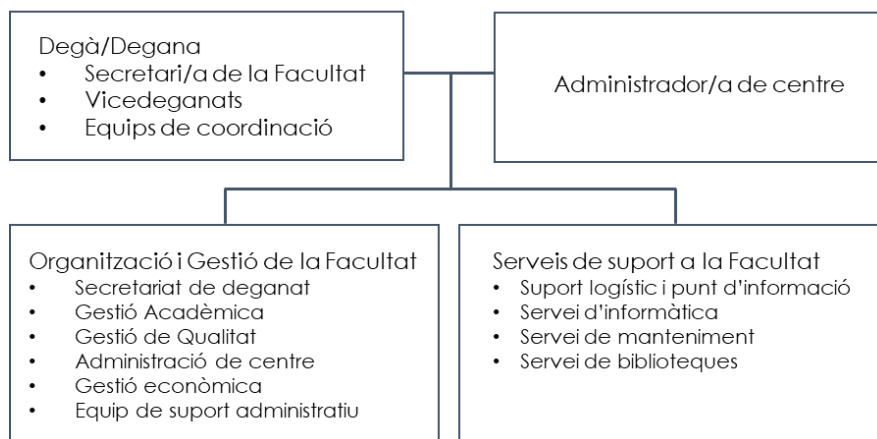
Degà/Degana
- Secretari/a de la Facultat
- Vicedeganats
- Equips de coordinació

Administrador/a de centre

Organització i Gestió de la Facultat
- Secretariat de deganat
- Gestió Acadèmica
- Gestió de Qualitat
- Administració de centre
- Gestió econòmica
- Equip de suport administratiu

Serveis de suport a la Facultat
- Suport logístic i punt d'informació
- Servei d'informàtica
- Servei de manteniment
- Servei de biblioteques